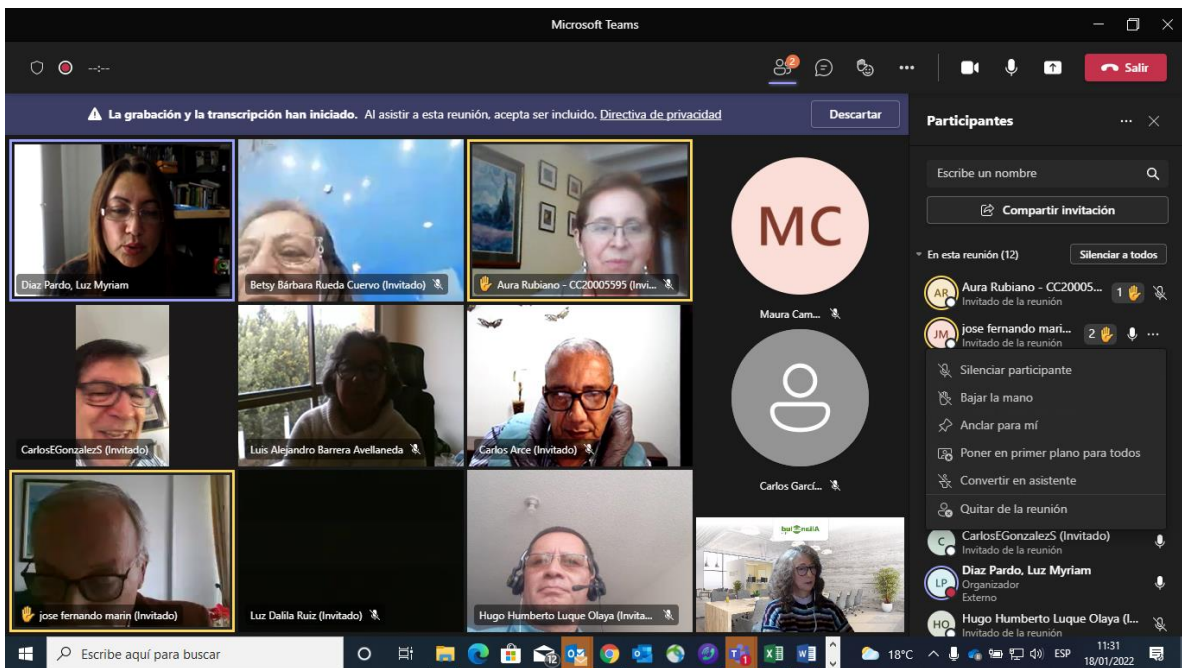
Microsoft Teams

--:--

2

Salir

La grabación y la transcripción han iniciado. Al asistir a esta reunión, acepta ser incluido. Directiva de privacidad

Descartar

Participantes

Escribe un nombre

Compartir invitación

En esta reunión (12)

Silenciar a todos

AR Aura Rubiano - CC20005... Invitado de la reunión 1

JM jose fernando mari... Invitado de la reunión 2

Silenciar participante

Bajar la mano

Anclar para mí

Poner en primer plano para todos

Convertir en asistente

Quitar de la reunión

C CarlosEGonzalezS (Invitado) Invitado de la reunión

LP Diaz Pardo, Luz Myriam Organizador Externo

HO Hugo Humberto Luque Olaya (I... Invitado de la reunión

Diaz Pardo, Luz Myriam

Betsy Bárbara Rueda Cuervo (Invitado)

Aura Rubiano - CC20005595 (Invi...

MC

Maura Cam...

CarlosEGonzalezS (Invitado)

Luis Alejandro Barrera Avellaneda

Carlos Arce (Invitado)

Carlos Garcí...

jose fernando marin (Invitado)

Luz Dalila Ruiz (Invitado)

Hugo Humberto Luque Olaya (Invita...

Escribe aquí para buscar

18°C

ESP

11:31
18/01/2022